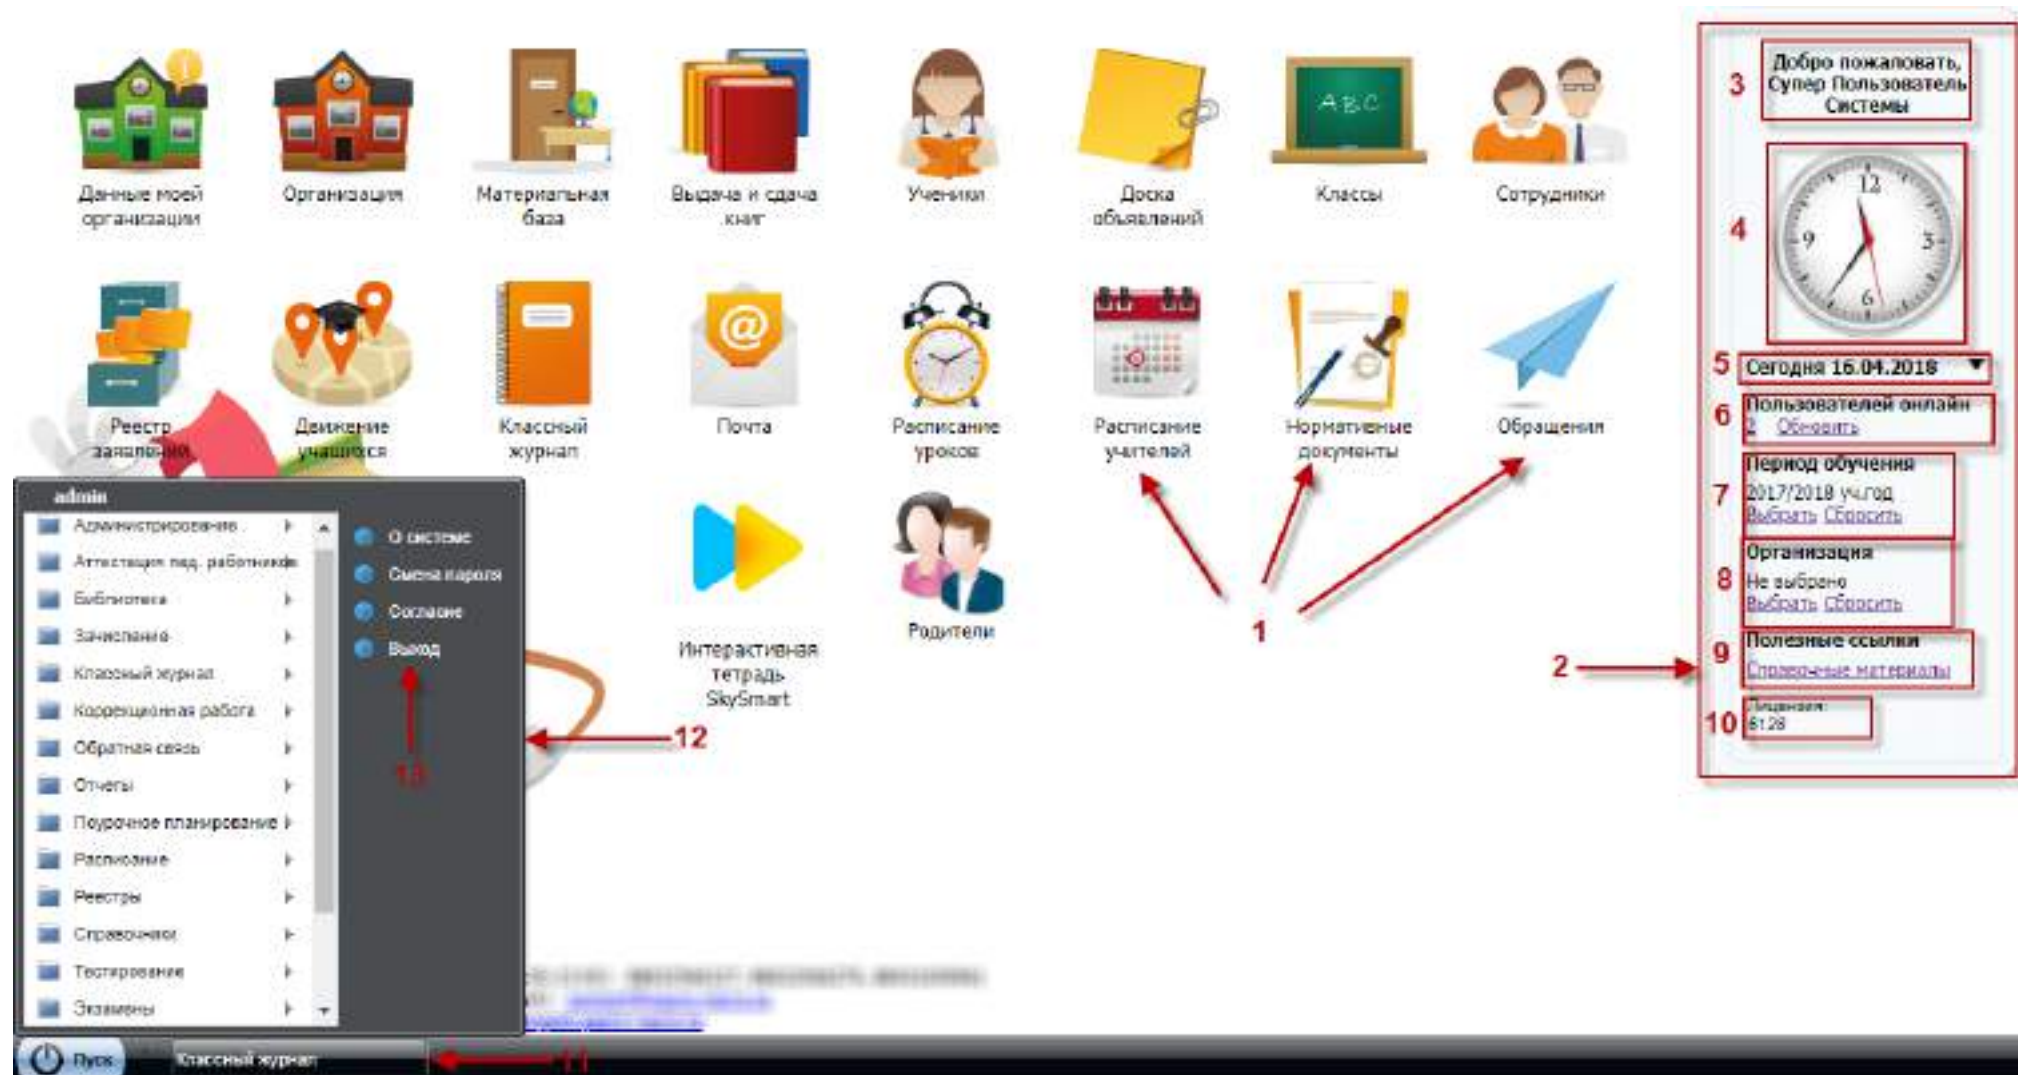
Данные моей организации

Организация

Материальная база

Выдача и сдача книг

Ученики

Доска объявлений

Классы

Сотрудники

Реестр заявлений

Движение учащихся

Классный журнал

Почта

Расписание уроков

Расписание учителей

Нормативные документы

Обращения

Интерактивная тетрадь SkySmart

Родители

3 Добро пожаловать, Супер Пользователь Системы

4

5 Сегодня 16.04.2018

6 Пользователей онлайн
2 Обновить

7 Период обучения
2017/2018 уч.год
Выбрать Сбросить

8 Организация
Не выбрано
Выбрать Сбросить

9 Полезные ссылки
Справочные материалы

10 Лицензия:
61.28

2

1

12

13

11

admin

Администрирование
Аттестация пед. работников
Библиотека
Зачисление
Классный журнал
Коррекционная работа
Обратная связь
Отчеты
Поурочное планирование
Расписание
Реестры
Справочники
Тестирование
Экзамены

О системе
Смена пароля
Согласие
Выход

Пуск
Классный журнал